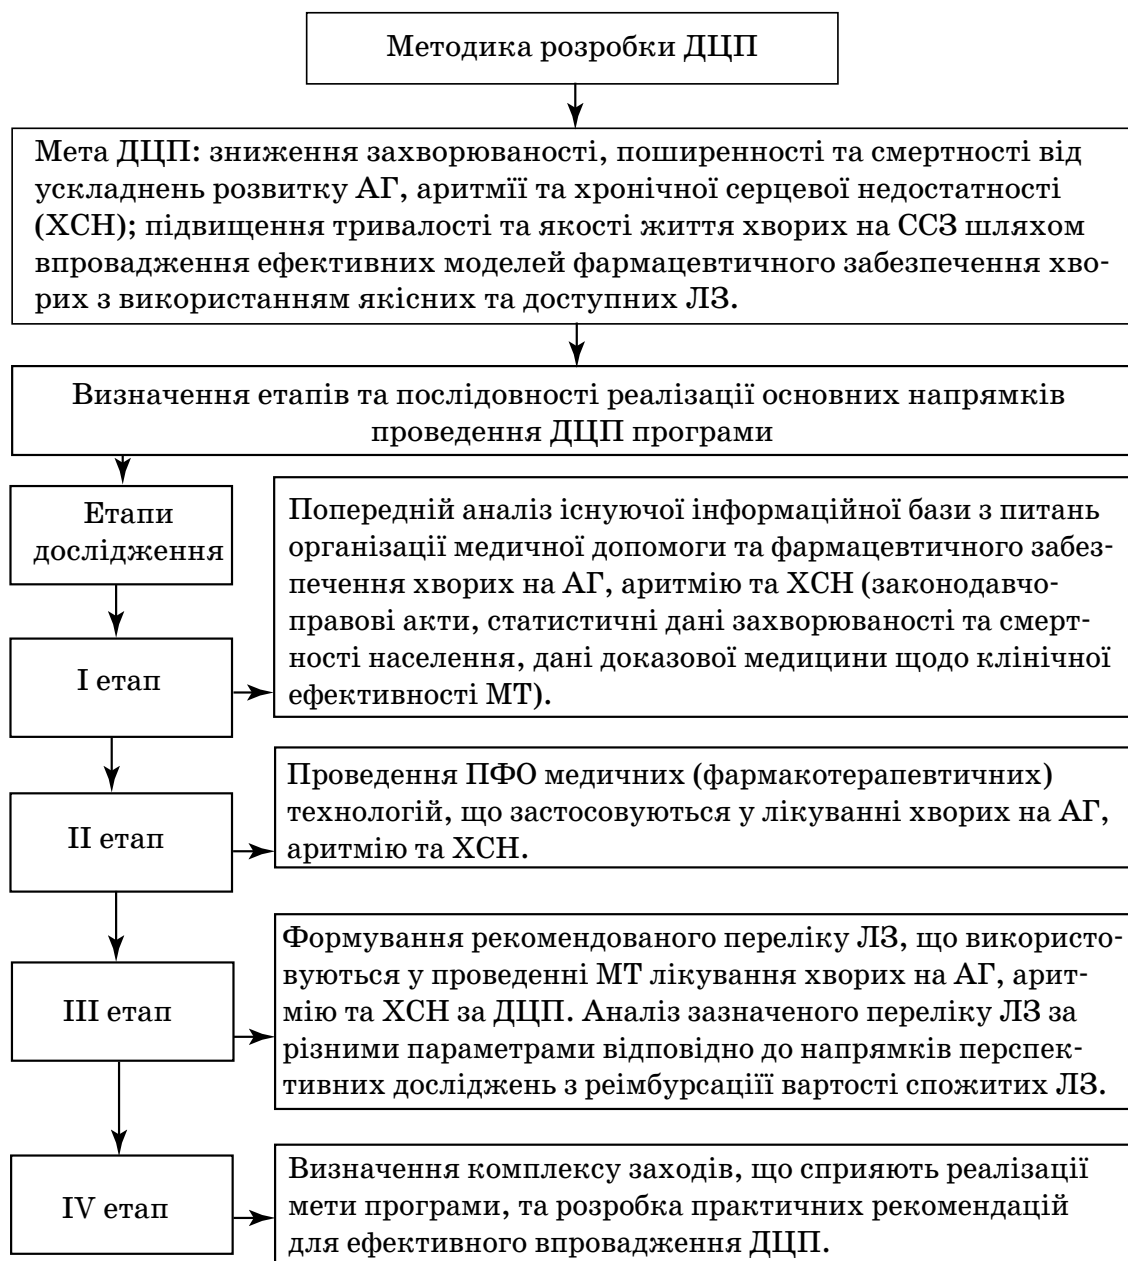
Методика розробки ДЦП

Мета ДЦП: зниження захворюваності, поширенності та смертності від ускладнень розвитку АГ, аритмії та хронічної серцевої недостатності (ХСН); підвищення тривалості та якості життя хворих на ССЗ шляхом впровадження ефективних моделей фармацевтичного забезпечення хворих з використанням якісних та доступних ЛЗ.

Визначення етапів та послідовності реалізації основних напрямків проведення ДЦП програми

Етапи дослідження

I етап

Попередній аналіз існуючої інформаційної бази з питань організації медичної допомоги та фармацевтичного забезпечення хворих на АГ, аритмію та ХСН (законодавчо-правові акти, статистичні дані захворюваності та смертності населення, дані доказової медицини щодо клінічної ефективності МТ).

II етап

Проведення ПФО медичних (фармакотерапевтичних) технологій, що застосовуються у лікуванні хворих на АГ, аритмію та ХСН.

III етап

Формування рекомендованого переліку ЛЗ, що використовуються у проведенні МТ лікування хворих на АГ, аритмію та ХСН за ДЦП. Аналіз зазначеного переліку ЛЗ за різними параметрами відповідно до напрямків перспективних досліджень з реімбурсаціїї вартості спожитих ЛЗ.

IV етап

Визначення комплексу заходів, що сприяють реалізації мети програми, та розробка практичних рекомендацій для ефективного впровадження ДЦП.